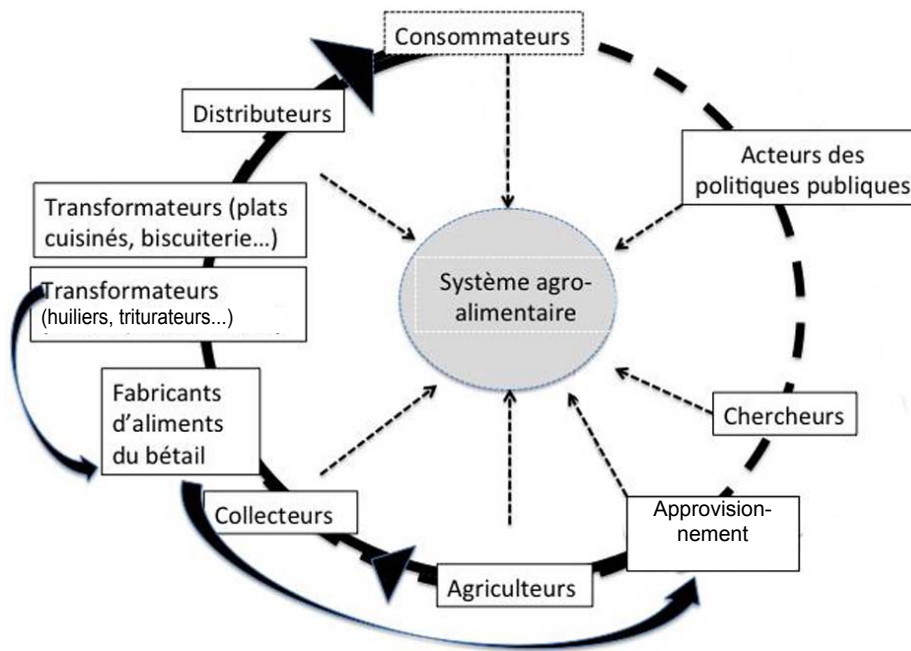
Consommateurs

Distributeurs

Acteurs des politiques publiques

Transformateurs (plats cuisinés, biscuiterie...)

Transformateurs (huiliers, triturateurs...)

Système agro-alimentaire

Fabricants d'aliments du bétail

Chercheurs

Collecteurs

Approvisionnement

Agriculteurs